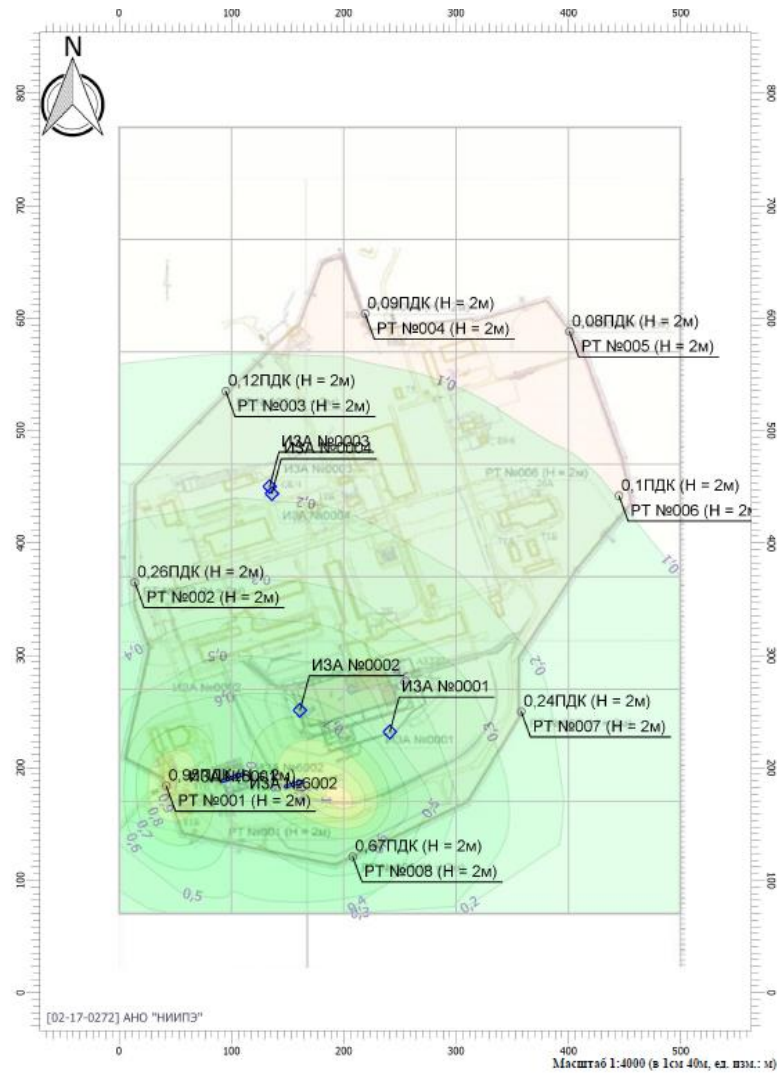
0 100 200 300 400 500

N

800 700 600 500 400 300 200 100 0

0,09ПДК (Н = 2м)
РТ №004 (Н = 2м)

0,08ПДК (Н = 2м)
РТ №005 (Н = 2м)

0,12ПДК (Н = 2м)
РТ №003 (Н = 2м)

0,1

ИЗА №0003
ИЗА №0004

0,2

0,1ПДК (Н = 2м)
РТ №006 (Н = 2м

0,1

0,26ПДК (Н = 2м)
РТ №002 (Н = 2м)

0,4

0,2

0,2

ИЗА №0002

ИЗА №0001

0,24ПДК (Н = 2м)
РТ №007 (Н = 2м)

0,3

0,6

0,9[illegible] ИЗА №6002
РТ №001 (Н = 2м)

0,7
0,6

0,5

0,67ПДК (Н = 2м)
РТ №008 (Н = 2м)

0,5

0,4
0,3

0,2

[02-17-0272] АНО "НИИПЭ"

0 100 200 300 400 500

Масштаб 1:4000 (в 1см 40м, ед. изм.: м)